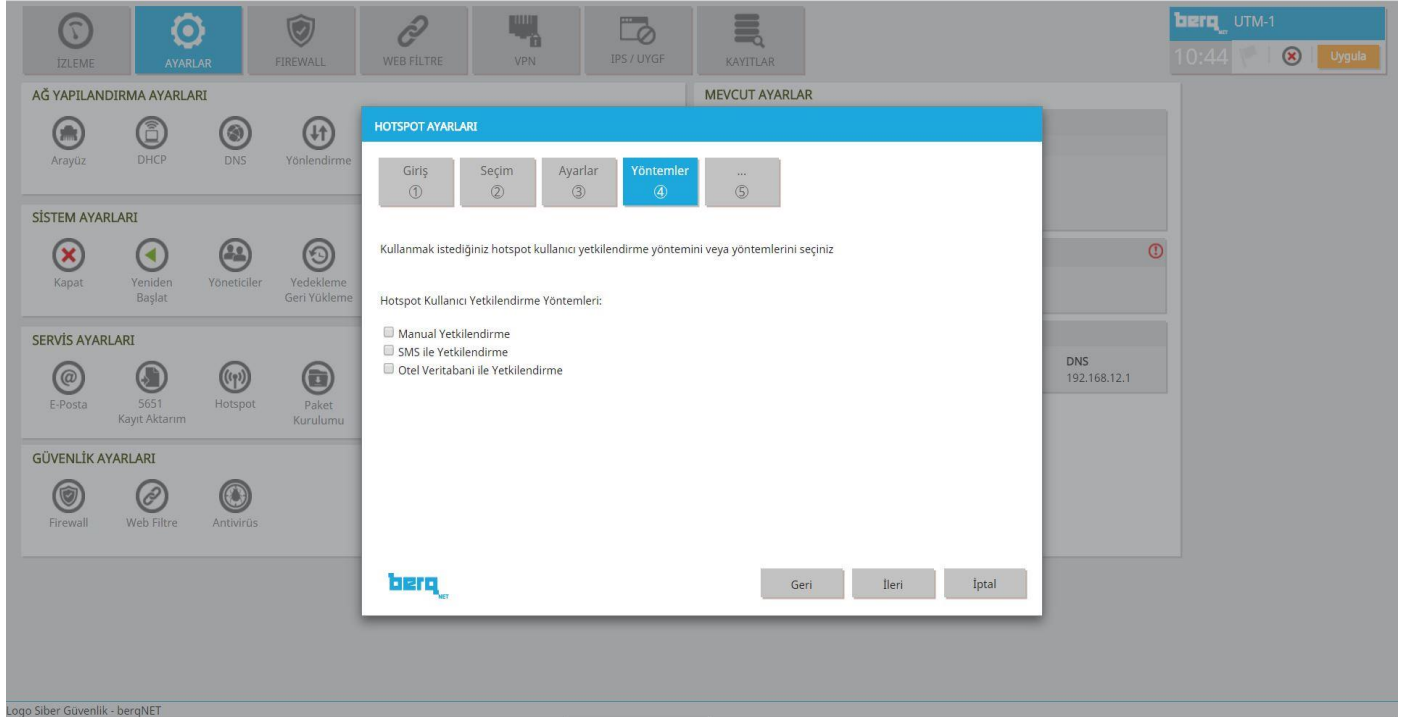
İZLEME AYARLAR FIREWALL WEB FİLTRE VPN IPS / UYGF KAYITLAR

berq NET UTM-1
10:44 Uygula

AĞ YAPILANDIRMA AYARLARI
Arayüz DHCP DNS Yönlendirme

SİSTEM AYARLARI
Kapat Yeniden Başlat Yöneticiler Yedekleme Geri Yükleme

SERVİS AYARLARI
E-Posta 5651 Kayıt Aktarım Hotspot Paket Kurulumu

GÜVENLİK AYARLARI
Firewall Web Filtre Antivirüs

MEVCUT AYARLAR

DNS
192.168.12.1

HOTSPOT AYARLARI

Giriş ①
Seçim ②
Ayarlar ③
Yöntemler ④
... ⑤

Kullanmak istediğiniz hotspot kullanıcı yetkilendirme yöntemini veya yöntemlerini seçiniz

Hotspot Kullanıcı Yetkilendirme Yöntemleri:

Manual Yetkilendirme
SMS ile Yetkilendirme
Otel Veritabani ile Yetkilendirme

berq NET

Geri İleri İptal

Logo Siber Güvenlik - berqNET